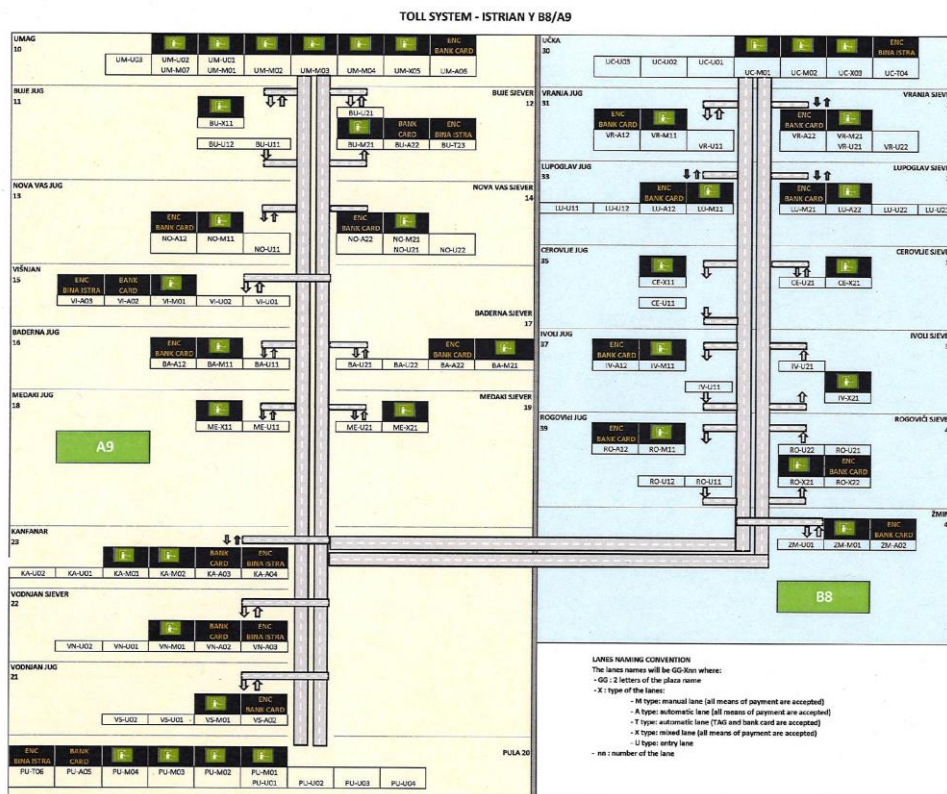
TOLL SYSTEM - ISTRIAN Y B8/A9

UMAG
10

ENC BANK CARD

UM-U03 UM-U02 UM-M07 UM-U01 UM-M01 UM-M02 UM-M03 UM-M04 UM-X05 UM-A06

BUJE JUG
11

BU-X11
BU-U12 BU-U11

BUJE SJEVER
12

BU-U21
BANK CARD
ENC BINA ISTRA
BU-M21 BU-A22 BU-T23

NOVA VAS JUG
13

ENC BANK CARD
NO-A12 NO-M11
NO-U11

NOVA VAS SJEVER
14

ENC BANK CARD
NO-A22 NO-M21 NO-U21 NO-U22

VIŠNJAN
15

ENC BINA ISTRA
BANK CARD
VI-A03 VI-A02 VI-M01 VI-U02 VI-U01

BADERNA SJEVER
17

BADERNA JUG
16

ENC BANK CARD
BA-A12 BA-M11 BA-U11
BA-U21 BA-U22
ENC BANK CARD
BA-A22 BA-M21

MEDAKI JUG
18

ME-X11 ME-U11

MEDAKI SJEVER
19

ME-U21 ME-X21

A9

KANFANAR
23

BANK CARD
ENC BINA ISTRA
KA-U02 KA-U01 KA-M01 KA-M02 KA-A03 KA-A04

VODNJAN SJEVER
22

BANK CARD
ENC BINA ISTRA
VN-U02 VN-U01 VN-M01 VN-A02 VN-A03

VODNJAN JUG
21

ENC BANK CARD
VS-U02 VS-U01 VS-M01 VS-A02

ENC BINA ISTRA
BANK CARD
PU-T06 PU-A05 PU-M04 PU-M03 PU-M02 PU-M01 PU-U01 PU-U02 PU-U03 PU-U04

PULA 20

UČKA
30

ENC BINA ISTRA
UC-U03 UC-U02 UC-U01 UC-M01 UC-M02 UC-X03 UC-T04

VRANJA JUG
31

ENC BANK CARD
VR-A12 VR-M11
VR-U11

VRANJA SJEVE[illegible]

ENC BANK CARD
VR-A22 VR-M21 VR-U21 VR-U22

LUPOGLAV JUG
33

ENC BANK CARD
LU-U11 LU-U12 LU-A12 LU-M11

LUPOGLAV SJEVE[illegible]

ENC BANK CARD
LU-M21 LU-A22 LU-U22 LU-U2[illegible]

CEROVLJE JUG
35

CE-X11
CE-U11

CEROVLJE SJEVE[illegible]

CE-U21 CE-X21

IVOLI JUG
37

ENC BANK CARD
IV-A12 IV-M11

IVOLI SJEVE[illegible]

IV-U21
IV-U11
IV-X21

ROGOVIĆI JUG
39

ENC BANK CARD
RO-A12 RO-M11
RO-U12 RO-U11

ROGOVIĆI S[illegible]

RO-U22 RO-U21
ENC BANK CARD
RO-X21 RO-X22

ŽMIN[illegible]
4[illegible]

ENC BANK CARD
ZM-U01 ZM-M01 ZM-A02

B8

LANES NAMING CONVENTION
The lanes names will be GG-Xnn where:
- GG : 2 letters of the plaza name
- X : type of the lanes:
- M type: manual lane (all means of payment are accepted)
- A type: automatic lane (all means of payment are accepted)
- T type: automatic lane (TAG and bank card are accepted)
- X type: mixed lane (all means of payment are accepted)
- U type: entry lane
- nn : number of the lane